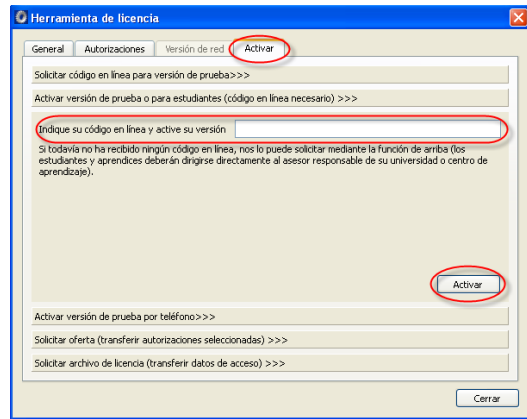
Herramienta de licencia

General | Autorizaciones | Versión de red | Activar

Solicitar código en línea para versión de prueba>>>

Activar versión de prueba o para estudiantes (código en línea necesario) >>>

Indique su código en línea y active su versión

Si todavía no ha recibido ningún código en línea, nos lo puede solicitar mediante la función de arriba (los estudiantes y aprendices deberán dirigirse directamente al asesor responsable de su universidad o centro de aprendizaje).

Activar

Activar versión de prueba por teléfono>>>

Solicitar oferta (transferir autorizaciones seleccionadas) >>>

Solicitar archivo de licencia (transferir datos de acceso) >>>

Cerrar